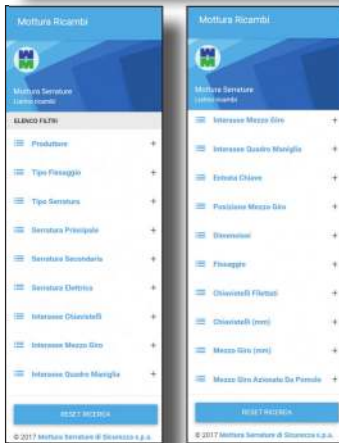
Mottura Ricambi

Mottura Serrature
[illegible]

ELENCO FILTRI

Produttore +

Tipo Fissaggio +

Tipo Serratura +

Serratura Principale +

Serratura Secondaria +

Serratura Elettrica +

Interasse Chiavistelli +

Interasse Mezzo Giro +

Interasse Quadro Maniglia +

RESET RICERCA

© 2017 Mottura Serrature di Sicurezza s.p.a.

Mottura Ricambi

Mottura Serrature
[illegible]

Interasse Mezzo Giro +

Interasse Quadro Maniglia +

Entrata Chiave +

Posizione Mezzo Giro +

Dimensioni +

Fissaggio +

Chiavistelli Filettati +

Chiavistelli (mm) +

Mezzo Giro (mm) +

Mezzo Giro Azionato Da Pomolo +

RESET RICERCA

© 2017 Mottura Serrature di Sicurezza s.p.a.